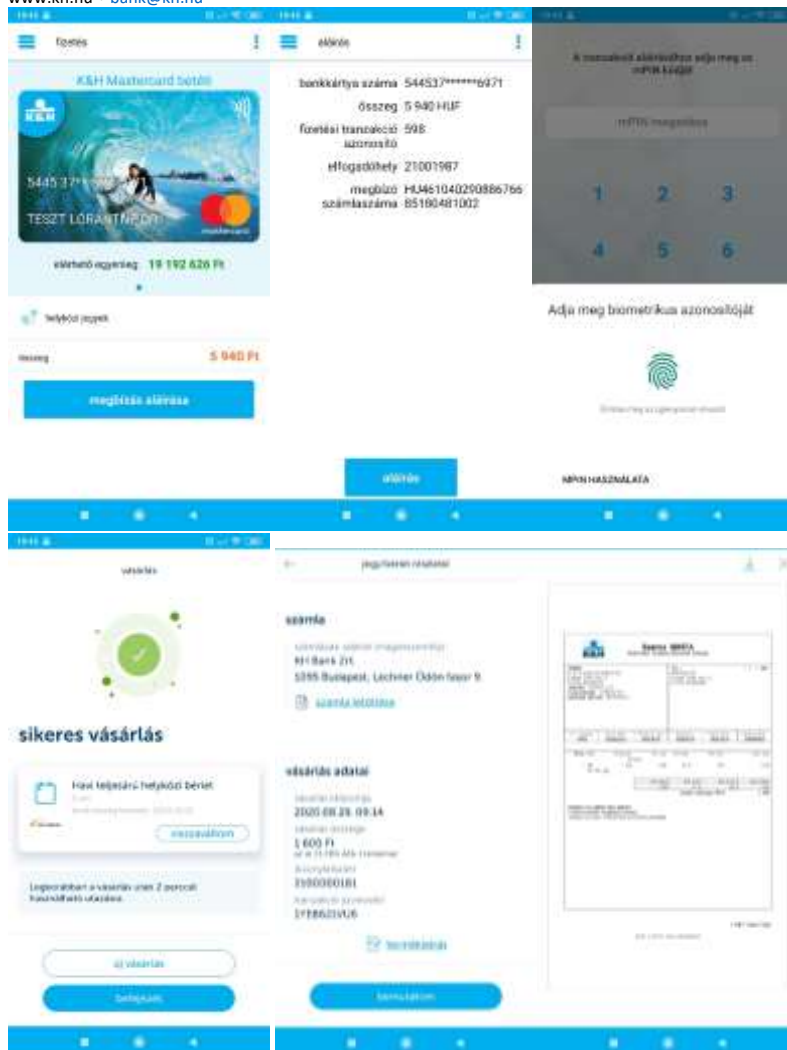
www.kh.hu – bank@kh.hu

fizetés

K&H Mastercard betéti

5445 37

TESZT LÓRÁNT

elérhető egyenleg: 19 192 626 Ft

helyközi jegyek

összeg 5 940 Ft

megbízás aláírása

aláírás

bankkártya száma 544537******6971

összeg 5 940 HUF

fizetési tranzakció azonosító 598

elfogadóhely 21001987

megbízó számlaszáma HU46104020908867668 5180481002

aláírás

A tranzakció aláírásához adja meg az mPIN kódját

mPIN megadása

1 2 3
4 5 6

Adja meg biometrikus azonosítóját

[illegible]

MPIN HASZNÁLATA

vásárlás

sikeres vásárlás

Havi teljesárú helyközi bérlet

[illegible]

visszaváltom

Legkorábban a vásárlás után 2 perccel használható utazásra.

új vásárlás

befejezés

jegy/bérlet részletei

számla

K&H Bank Zrt.

1095 Budapest, Lechner Ödön fasor 9.

számla letöltése

vásárlás adatai

2020.08.28. 09:14

1 600 Ft

3100000181

1YEB621VU6

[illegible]

bezárás